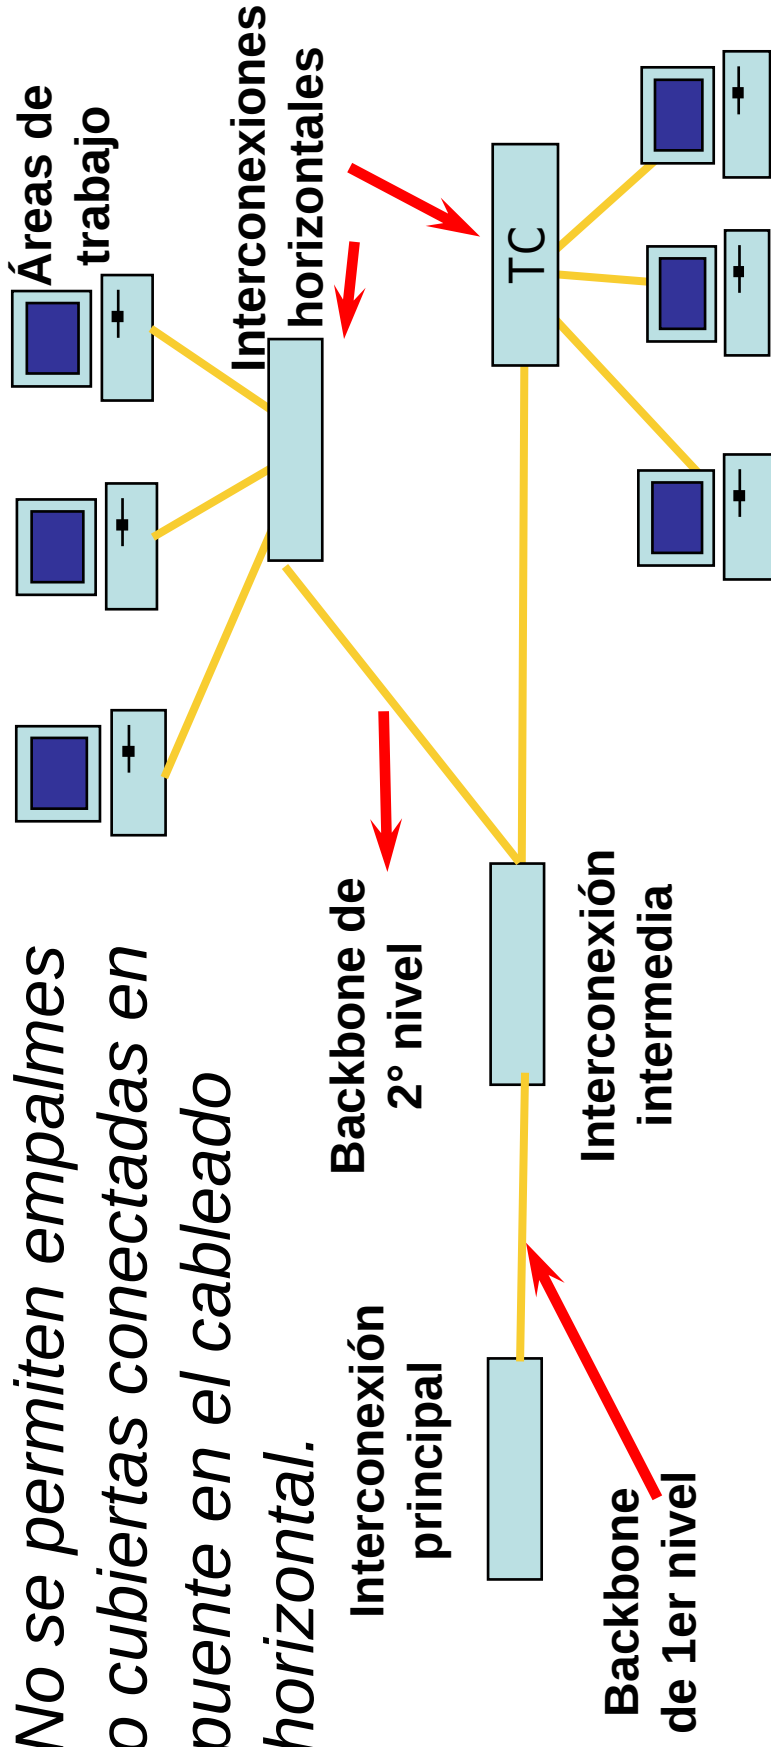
Áreas de trabajo

Interconexiones horizontales

TC

Backbone de 2° nivel

Interconexión intermedia

Interconexión principal

Backbone de 1er nivel

No se permiten empalmes o cubiertas conectadas en puente en el cableado horizontal.